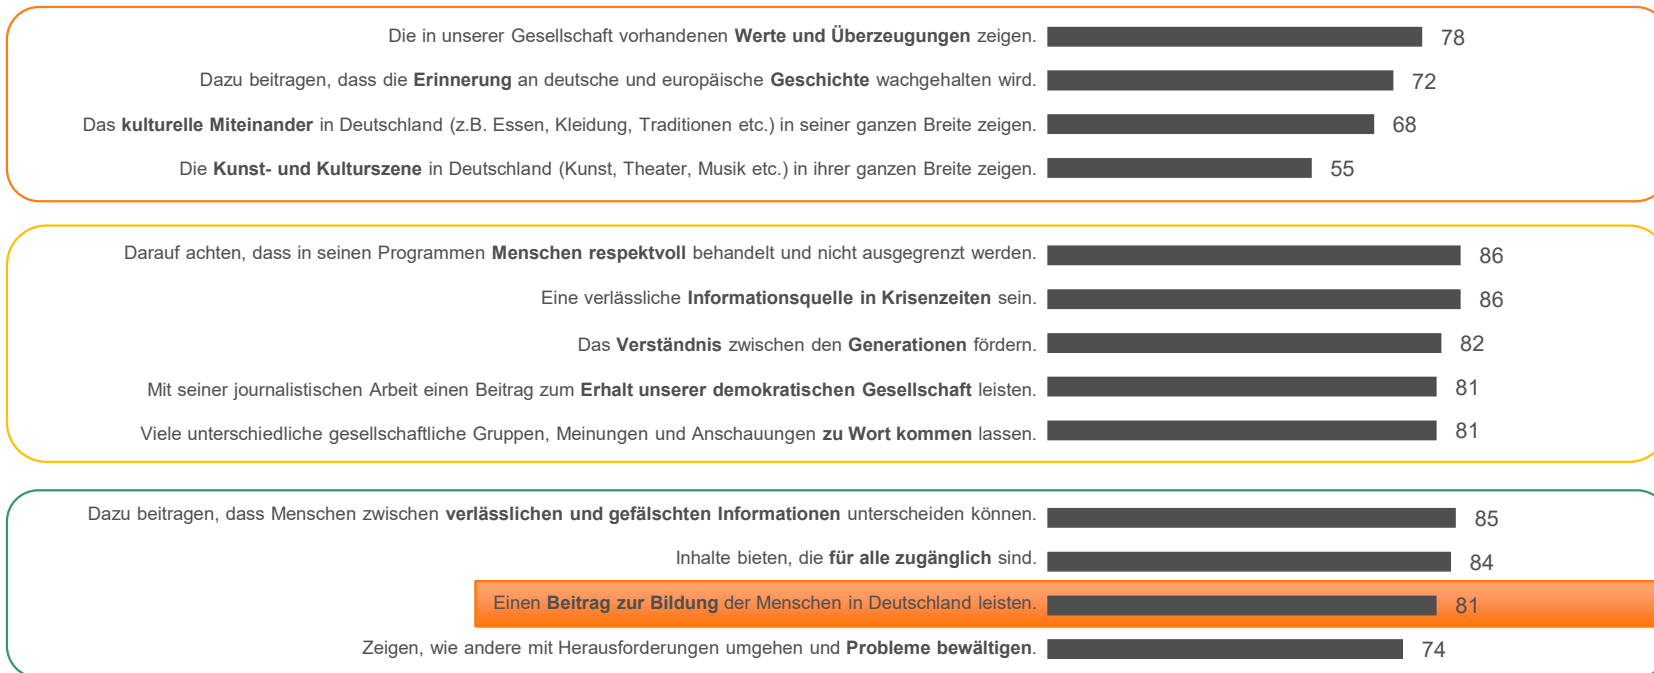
Die in unserer Gesellschaft vorhandenen **Werte und Überzeugungen** zeigen. 78

Dazu beitragen, dass die **Erinnerung** an deutsche und europäische **Geschichte** wachgehalten wird. 72

Das **kulturelle Miteinander** in Deutschland (z.B. Essen, Kleidung, Traditionen etc.) in seiner ganzen Breite zeigen. 68

Die **Kunst- und Kulturszene** in Deutschland (Kunst, Theater, Musik etc.) in ihrer ganzen Breite zeigen. 55

Darauf achten, dass in seinen Programmen **Menschen respektvoll** behandelt und nicht ausgegrenzt werden. 86

Eine verlässliche **Informationsquelle in Krisenzeiten** sein. 86

Das **Verständnis** zwischen den **Generationen** fördern. 82

Mit seiner journalistischen Arbeit einen Beitrag zum **Erhalt unserer demokratischen Gesellschaft** leisten. 81

Viele unterschiedliche gesellschaftliche Gruppen, Meinungen und Anschauungen **zu Wort kommen** lassen. 81

Dazu beitragen, dass Menschen zwischen **verlässlichen und gefälschten Informationen** unterscheiden können. 85

Inhalte bieten, die **für alle zugänglich** sind. 84

Einen **Beitrag zur Bildung** der Menschen in Deutschland leisten. 81

Zeigen, wie andere mit Herausforderungen umgehen und **Probleme bewältigen**. 74